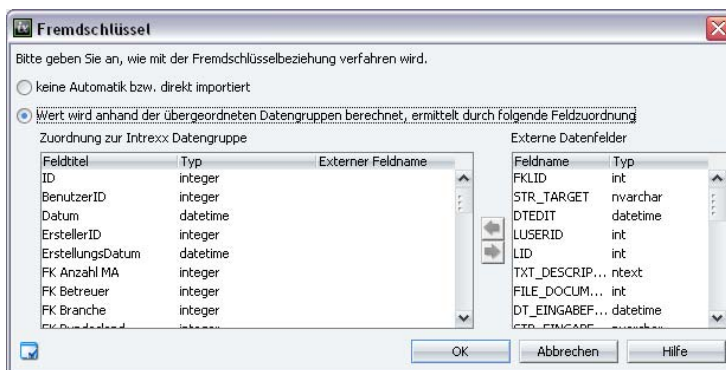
Fremdschlüssel

Bitte geben Sie an, wie mit der Fremdschlüsselbeziehung verfahren wird.

keine Automatik bzw. direkt importiert

Wert wird anhand der übergeordneten Datengruppen berechnet, ermittelt durch folgende Feldzuordnung

Zuordnung zur Intrexx Datengruppe

| Feldtitel | Typ | Externer Feldname |
|---|---|---|
| ID | integer | |
| BenutzerID | integer | |
| Datum | datetime | |
| ErstellerID | integer | |
| ErstellungsDatum | datetime | |
| FK Anzahl MA | integer | |
| FK Betreuer | integer | |
| FK Branche | integer | |
| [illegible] | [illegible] | |

Externe Datenfelder

| Feldname | Typ |
|---|---|
| FKLID | int |
| STR_TARGET | nvarchar |
| DTEDIT | datetime |
| LUSERID | int |
| LID | int |
| TXT_DESCRIP... | ntext |
| FILE_DOCUM... | int |
| DT_EINGABEF... | datetime |
| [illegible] | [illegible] |

OK Abbrechen Hilfe